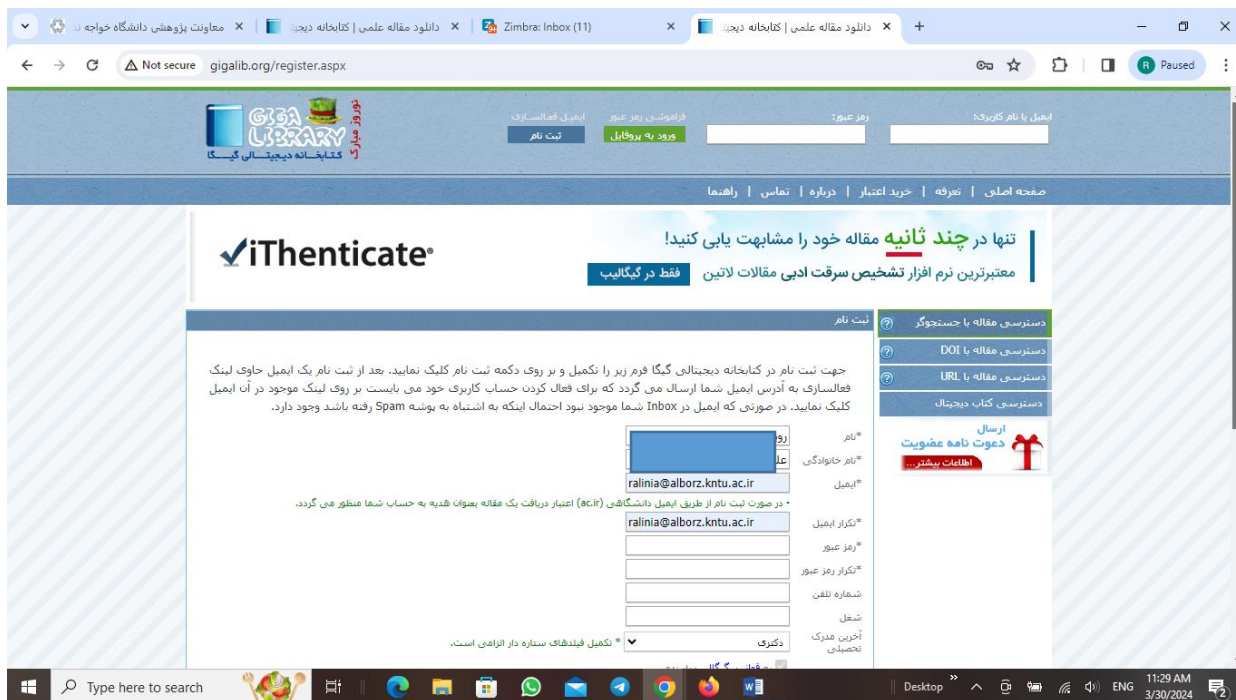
معاونت پژوهشی دانشگاه خواجه ن | دانلود مقاله علمی | کتابخانه دیجی | Zimbra: Inbox (11) | دانلود مقاله علمی | کتابخانه دیجی

Not secure gigalib.org/register.aspx

Paused

GIGA LIBRARY
نوروز مبارک
کتابخانه دیجیتالی گیگا

ایمیل یا نام کاربری: رمز عبور: فراموشی رمز عبور ایمیل فعالسازی
ورود به پروفایل ثبت نام

صفحه اصلی | تعرفه | خرید اعتبار | درباره | تماس | راهنما

تنها در چند ثانیه مقاله خود را مشابهت یابی کنید!
معتبرترین نرم افزار تشخیص سرقت ادبی مقالات لاتین فقط در گیگالیب
✓iThenticate

ثبت نام

دسترسی مقاله با جستجوگر
دسترسی مقاله با DOI
دسترسی مقاله با URL
دسترسی کتاب دیجیتال
ارسال دعوت نامه عضویت
اطلاعات بیشتر...

جهت ثبت نام در کتابخانه دیجیتالی گیگا فرم زیر را تکمیل و بر روی دکمه ثبت نام کلیک نمایید. بعد از ثبت نام یک ایمیل حاوی لینک فعالسازی به آدرس ایمیل شما ارسال می گردد که برای فعال کردن حساب کاربری خود می بایست بر روی لینک موجود در آن ایمیل کلیک نمایید. در صورتی که ایمیل در Inbox شما موجود نبود احتمال اینکه به اشتباه به پوشه Spam رفته باشد وجود دارد.

*نام
*نام خانوادگی
*ایمیل ralinia@alborz.kntu.ac.ir
• در صورت ثبت نام از طریق ایمیل دانشگاهی (ac.ir) اعتبار دریافت یک مقاله بعنوان هدیه به حساب شما منظور می گردد.
*تکرار ایمیل ralinia@alborz.kntu.ac.ir
*رمز عبور
*تکرار رمز عبور
شماره تلفن
شغل
آخرین مدرک تحصیلی دکتری
* تکمیل فیلدهای ستاره دار الزامی است.

Type here to search
Desktop ENG 11:29 AM 3/30/2024